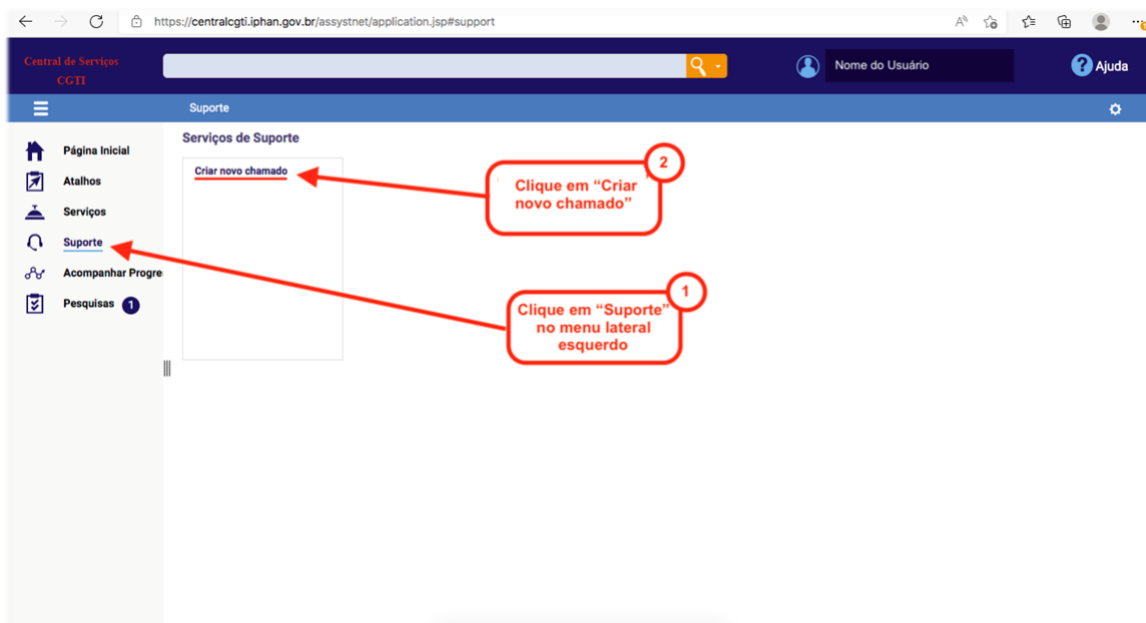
https://centralcgti.iphan.gov.br/assystnet/application.jsp#support

Central de Serviços CGTI

Nome do Usuário

Ajuda

Suporte

Página Inicial
Atalhos
Serviços
Suporte
Acompanhar Progre
Pesquisas 1

Serviços de Suporte

Criar novo chamado

2
Clique em "Criar novo chamado"

1
Clique em "Suporte" no menu lateral esquerdo